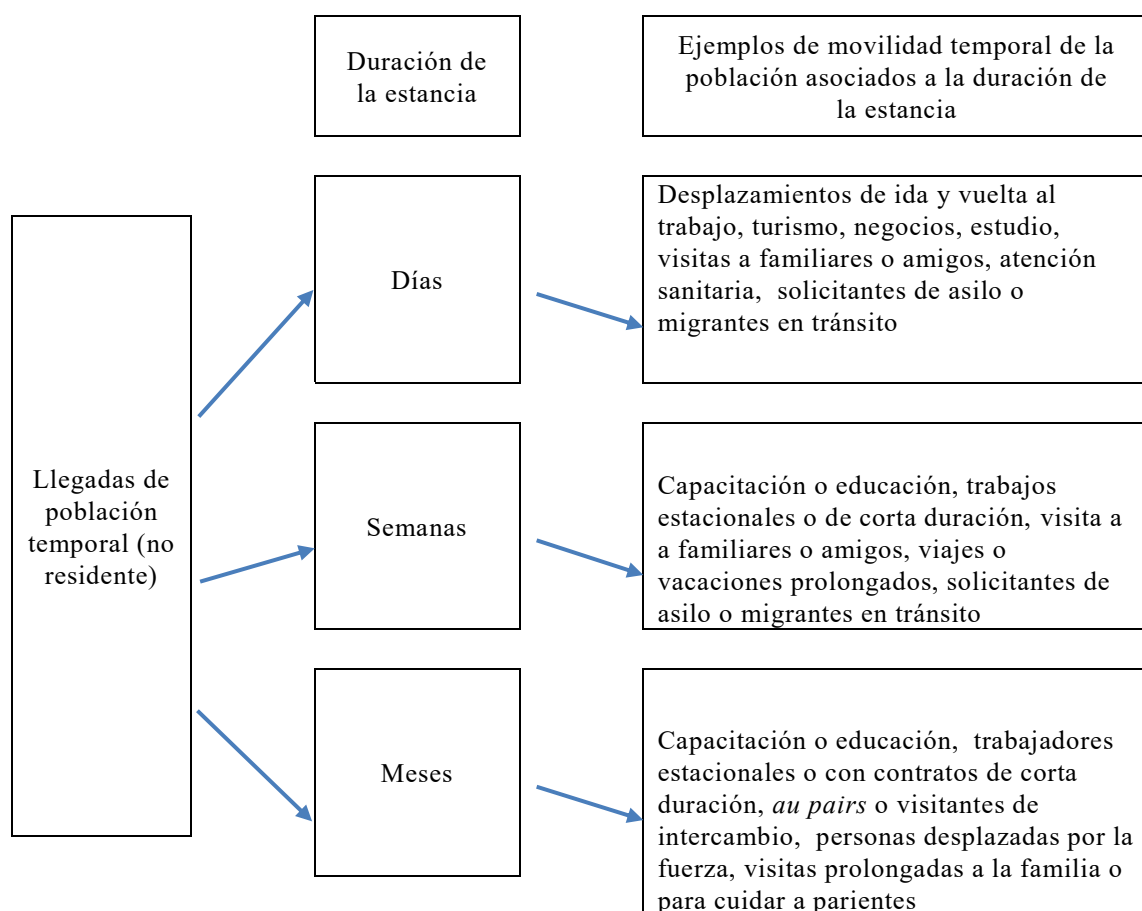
Duración de la estancia

Ejemplos de movilidad temporal de la población asociados a la duración de la estancia

Llegadas de población temporal (no residente)

Días

Desplazamientos de ida y vuelta al trabajo, turismo, negocios, estudio, visitas a familiares o amigos, atención sanitaria, solicitantes de asilo o migrantes en tránsito

Semanas

Capacitación o educación, trabajos estacionales o de corta duración, visita a a familiares o amigos, viajes o vacaciones prolongados, solicitantes de asilo o migrantes en tránsito

Meses

Capacitación o educación, trabajadores estacionales o con contratos de corta duración, *au pairs* o visitantes de intercambio, personas desplazadas por la fuerza, visitas prolongadas a la familia o para cuidar a parientes